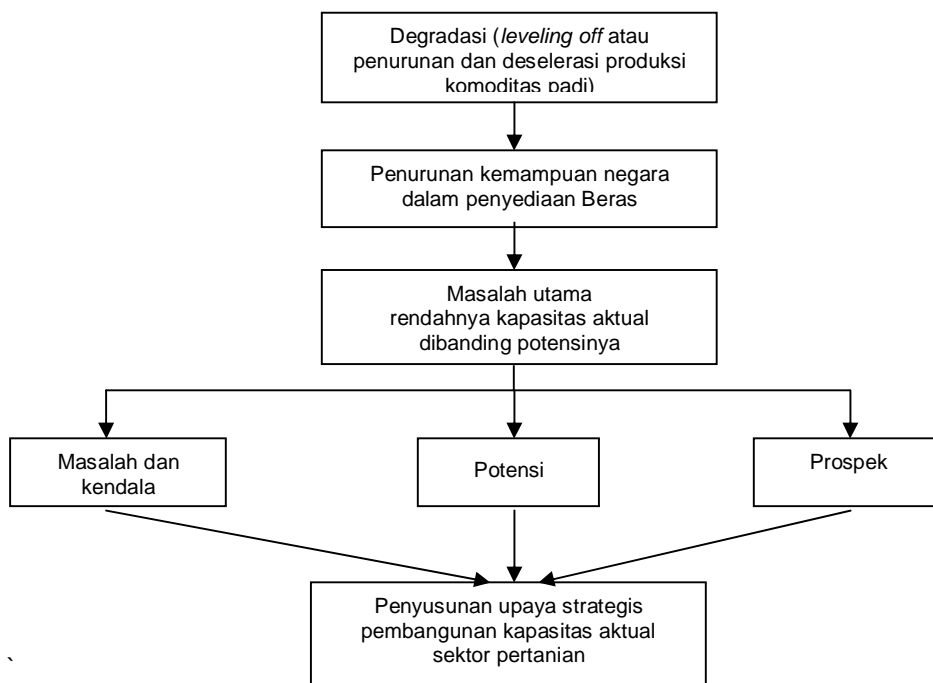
Degradasi (*leveling off* atau penurunan dan deselerasi produksi komoditas padi)

Penurunan kemampuan negara dalam penyediaan Beras

Masalah utama rendahnya kapasitas aktual dibanding potensinya

Masalah dan kendala

Potensi

Prospek

Penyusunan upaya strategis pembangunan kapasitas aktual sektor pertanian

`